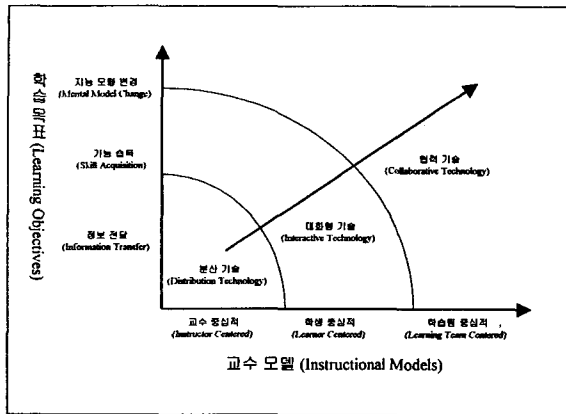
학습 목표 (Learning Objectives)

지능 모형 변경
(Mental Model Change)

기능 습득
(Skill Acquisition)

정보 전달
(Information Transfer)

분산 기술
(Distribution Technology)

대화형 기술
(Interactive Technology)

협력 기술
(Collaborative Technology)

교수 중심적
(Instructor Centered)

학생 중심적
(Learner Centered)

학습팀 중심적 ,
(Learning Team Centered)

교수 모델 (Instructional Models)